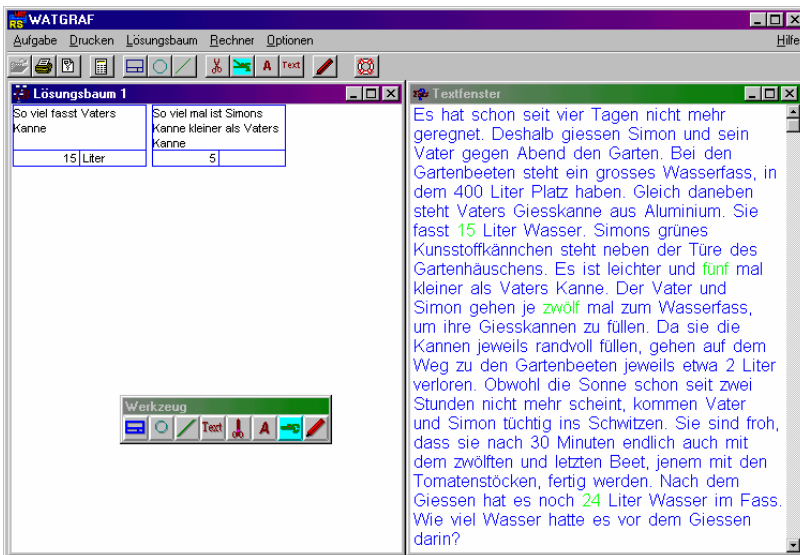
WATGRAF

Aufgabe Drucken Lösungsbaum Rechner Optionen Hilfe

Text

Lösungsbaum 1

| So viel fasst Vaters Kanne | |
|---|---|
| 15 | Liter |

| So viel mal ist Simons Kanne kleiner als Vaters Kanne | |
|---|---|
| 5 | |

Werkzeug

Text

Textfenster

Es hat schon seit vier Tagen nicht mehr geregnet. Deshalb giessen Simon und sein Vater gegen Abend den Garten. Bei den Gartenbeeten steht ein grosses Wasserfass, in dem 400 Liter Platz haben. Gleich daneben steht Vaters Giesskanne aus Aluminium. Sie fasst 15 Liter Wasser. Simons grünes Kunsstoffkännchen steht neben der Türe des Gartenhäuschens. Es ist leichter und fünf mal kleiner als Vaters Kanne. Der Vater und Simon gehen je zwölf mal zum Wasserfass, um ihre Giesskannen zu füllen. Da sie die Kannen jeweils randvoll füllen, gehen auf dem Weg zu den Gartenbeeten jeweils etwa 2 Liter verloren. Obwohl die Sonne schon seit zwei Stunden nicht mehr scheint, kommen Vater und Simon tüchtig ins Schwitzen. Sie sind froh, dass sie nach 30 Minuten endlich auch mit dem zwölften und letzten Beet, jenem mit den Tomatenstöcken, fertig werden. Nach dem Giessen hat es noch 24 Liter Wasser im Fass. Wie viel Wasser hatte es vor dem Giessen darin?